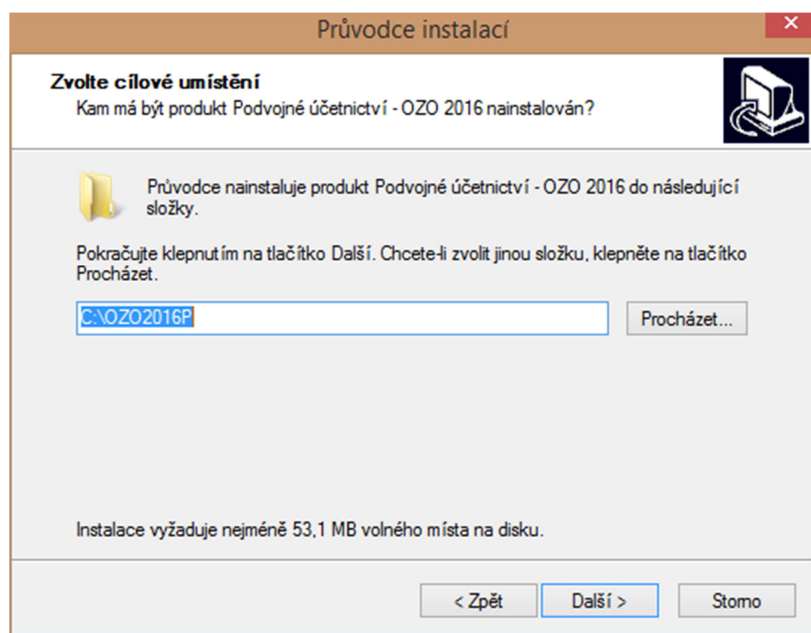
Průvodce instalací

Zvolte cílové umístění
Kam má být produkt Podvojné účetnictví - OZO 2016 nainstalován?

Průvodce nainstaluje produkt Podvojné účetnictví - OZO 2016 do následující složky.

Pokračujte klepnutím na tlačítko Další. Chcete-li zvolit jinou složku, klepněte na tlačítko Procházet.

C:\OZO2016P

Procházet...

Instalace vyžaduje nejméně 53,1 MB volného místa na disku.

< Zpět
Další >
Storno